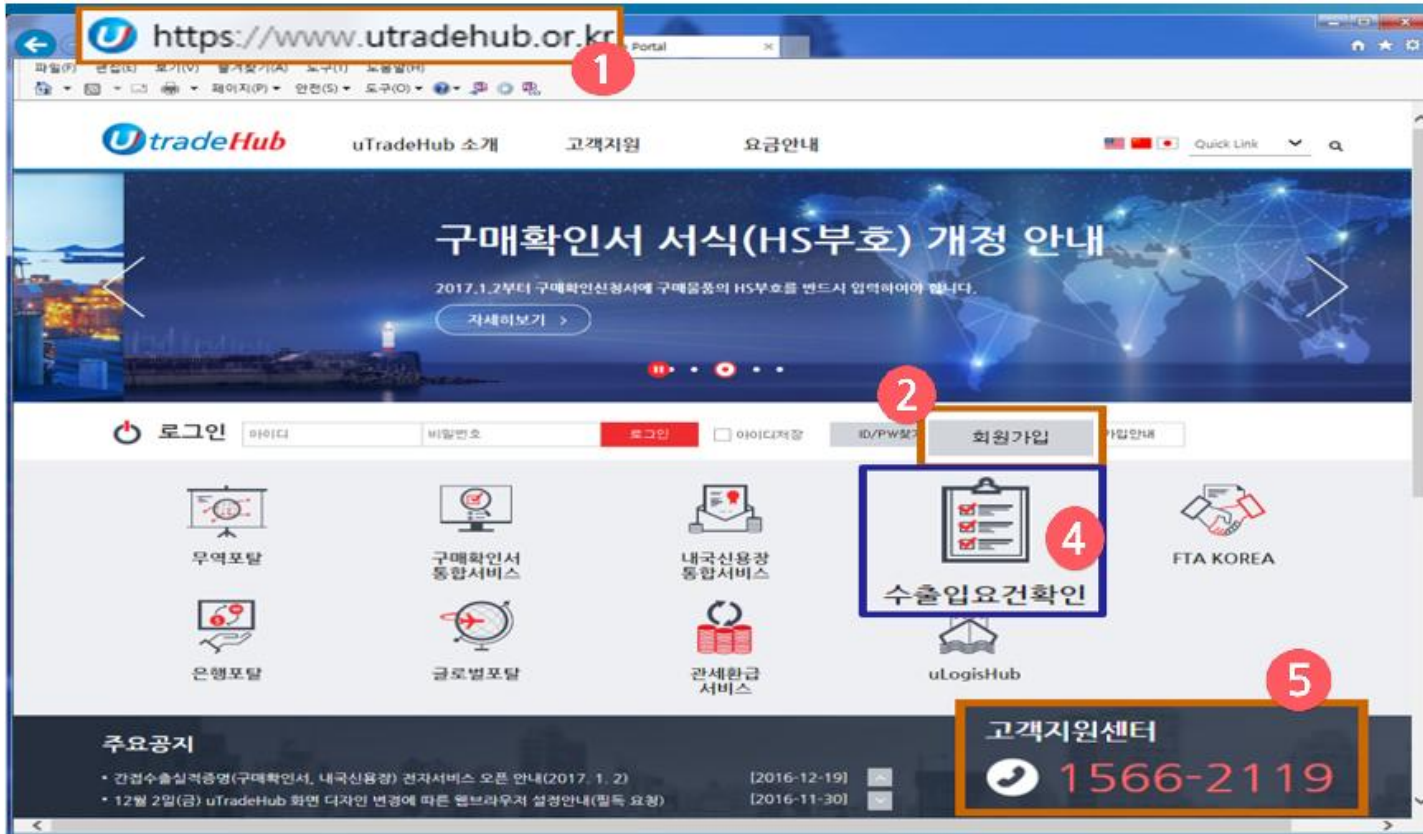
https://www.utradehub.or.kr

1

Portal

파일(F) 편집(E) 보기(V) 즐겨찾기(A) 도구(T) 도움말(H)

페이지(P) 안전(S) 도구(O)

UtradeHub

uTradeHub 소개

고객지원

요금안내

Quick Link

구매확인서 서식(HS부호) 개정 안내

2017.1.2부터 구매확인신청서에 구매물품의 HS부호를 반드시 입력하여야 합니다.

자세히보기 >

2

로그인

아이디

비밀번호

로그인

아이디저장

ID/PW찾기

회원가입

가입안내

무역포탈

구매확인서 통합서비스

내국신용장 통합서비스

4

수출입요건확인

FTA KOREA

은행포탈

글로벌포탈

관세환급 서비스

uLogisHub

5

주요공지

• 간접수출실적증명(구매확인서, 내국신용장) 전자서비스 오픈 안내(2017. 1. 2) [2016-12-19]

• 12월 2일(금) uTradeHub 화면 디자인 변경에 따른 웹브라우저 설정안내(필독 요청) [2016-11-30]

고객지원센터

1566-2119